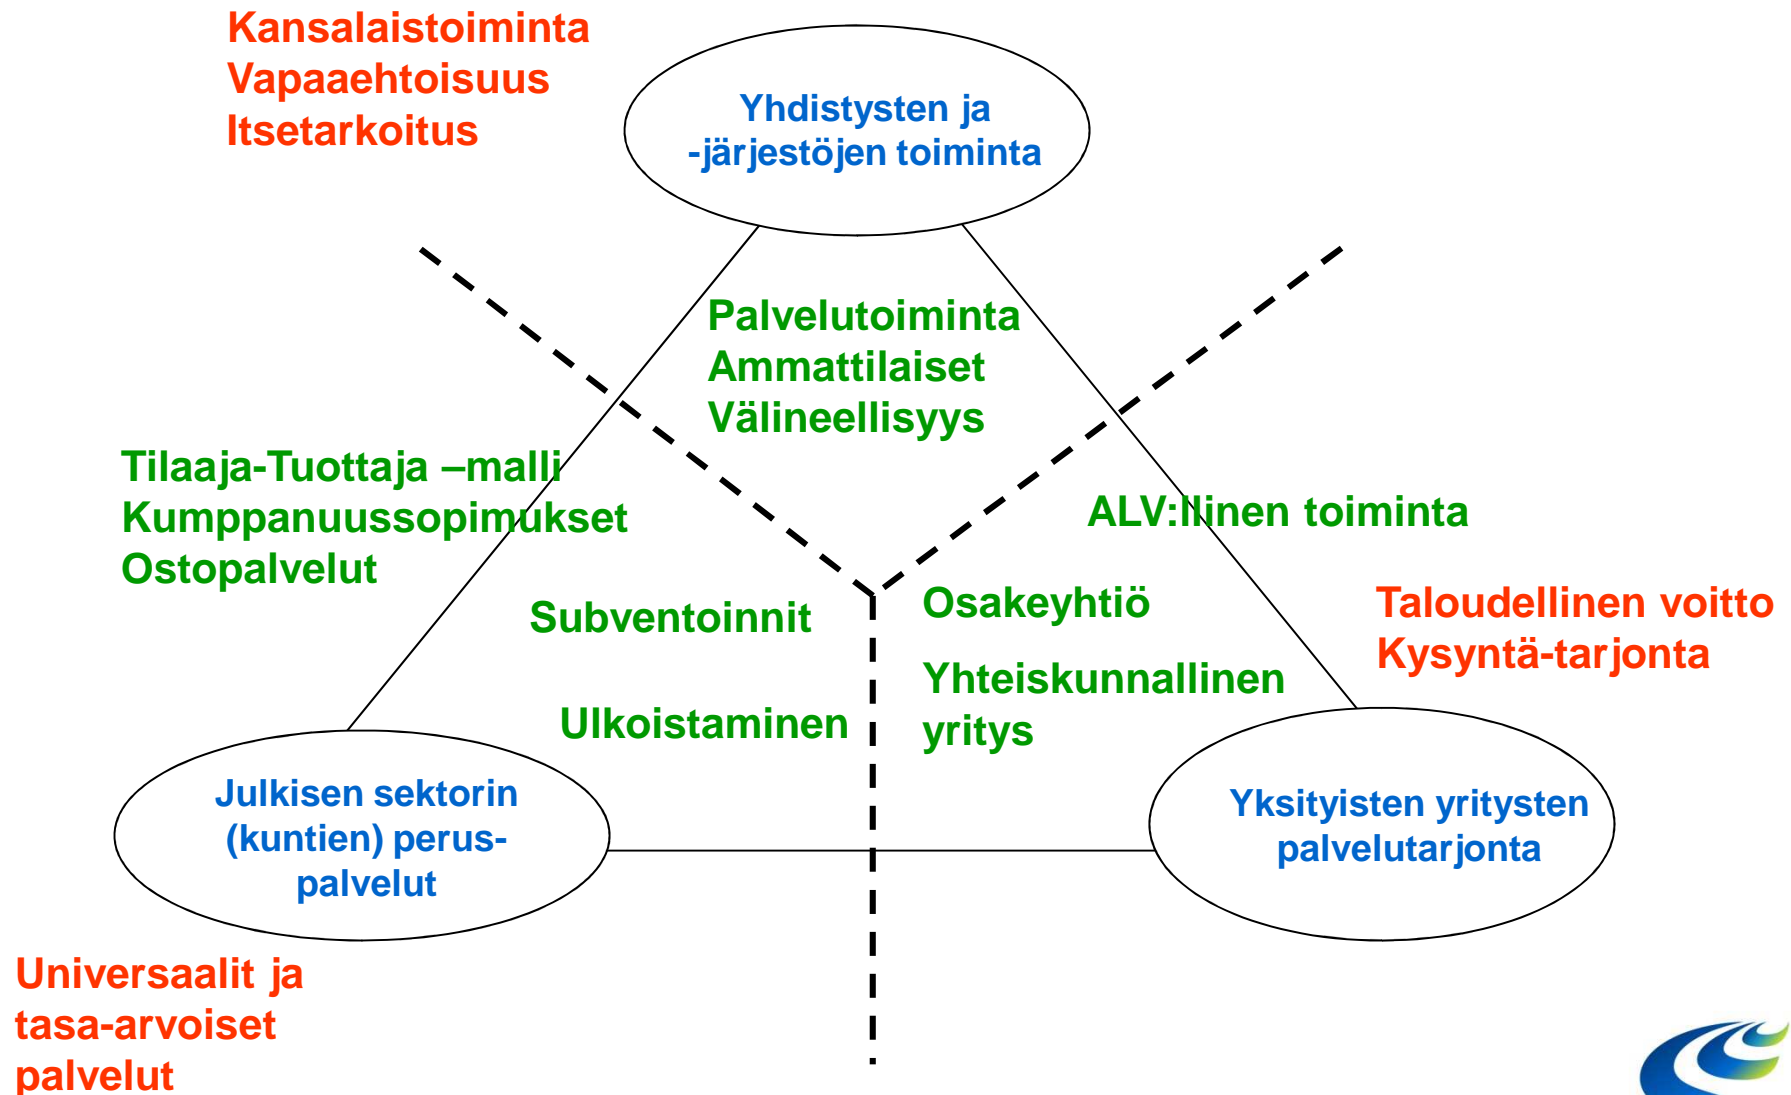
Kansalaistoiminta
Vapaaehtoisuus
Itsetarkoitus

Yhdistysten ja -järjestöjen toiminta

Palvelutoiminta
Ammattilaiset
Välineellisyys

Tilaaja-Tuottaja –malli
Kumppanuussopimukset
Ostopalvelut

ALV:llinen toiminta

Subventoinnit

Osakeyhtiö

Taloudellinen voitto
Kysyntä-tarjonta

Ulkoistaminen

Yhteiskunnallinen yritys

Julkisen sektorin (kuntien) perus-palvelut

Yksityisten yritysten palvelutarjonta

Universaalit ja tasa-arvoiset palvelut